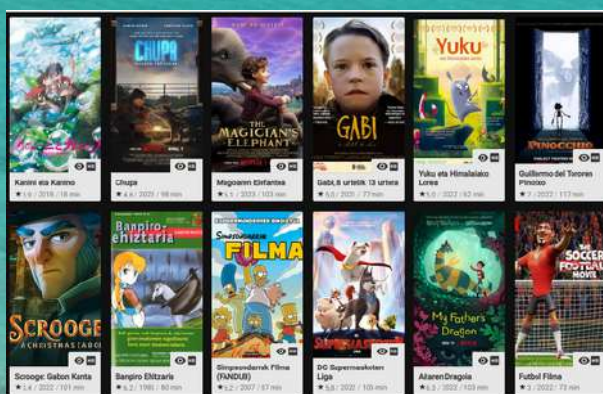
CHUPA

THE MAGICIAN'S ELEPHANT

GABI

Yuku

PINOCCHIO

Kanini eta Kanino
★ 1.0 / 2018 / 18 min

Chupa
★ 4.6 / 2023 / 98 min

Magoaren Elefantea
★ 6.1 / 2023 / 103 min

Gabi, 8 urtetik 13 urtera
★ 5.0 / 2021 / 73 min

Yuku eta Himalaiako Lorea
★ 5.0 / 2022 / 62 min

Guillermo del Tororen Pinotxo
★ 7 / 2022 / 117 min

SCROOGE A CHRISTMAS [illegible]

Banpiro ehiztaria

Simpsondarrak FILMA

SUPER-PETS

My Father's Dragon

THE SOCCER FOOTBALL MOVIE

Scrooge: Gabon Kanta
★ 1.4 / 2022 / 101 min

Banpiro Ehiztaria
★ 6.2 / 1985 / 80 min

Simpsondarrak Filma (FANDUB)
★ 5.2 / 2007 / 87 min

DC Supermaskoten Liga
★ 5.8 / 2022 / 105 min

Aitaren Dragoia
★ 6.5 / 2022 / 103 min

Futbol Filma
★ 3 / 2022 / 73 min